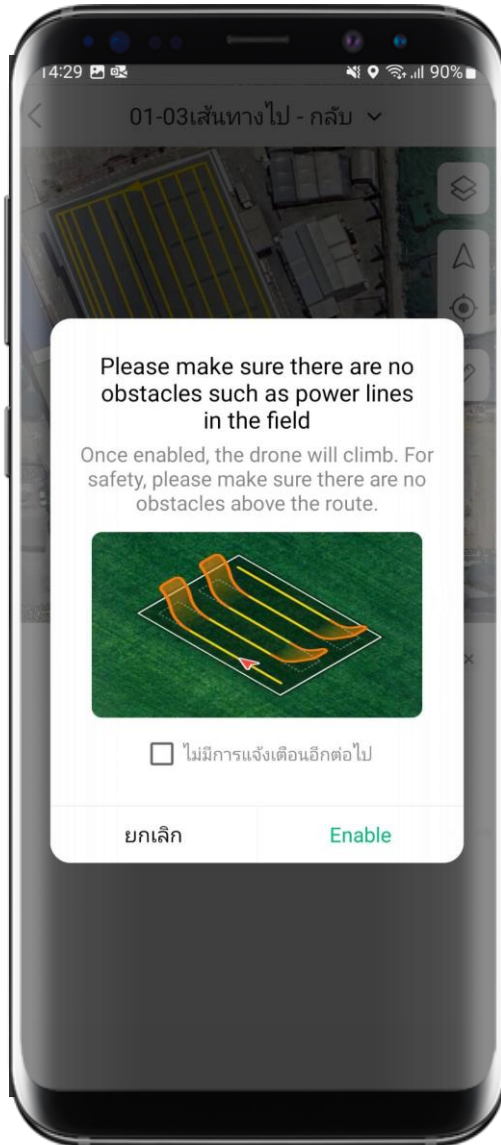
14:29 90%

01-03เส้นทางไป - กลับ

Please make sure there are no obstacles such as power lines in the field

Once enabled, the drone will climb. For safety, please make sure there are no obstacles above the route.

ไม่มีการแจ้งเตือนอีกต่อไป

ยกเลิก

Enable